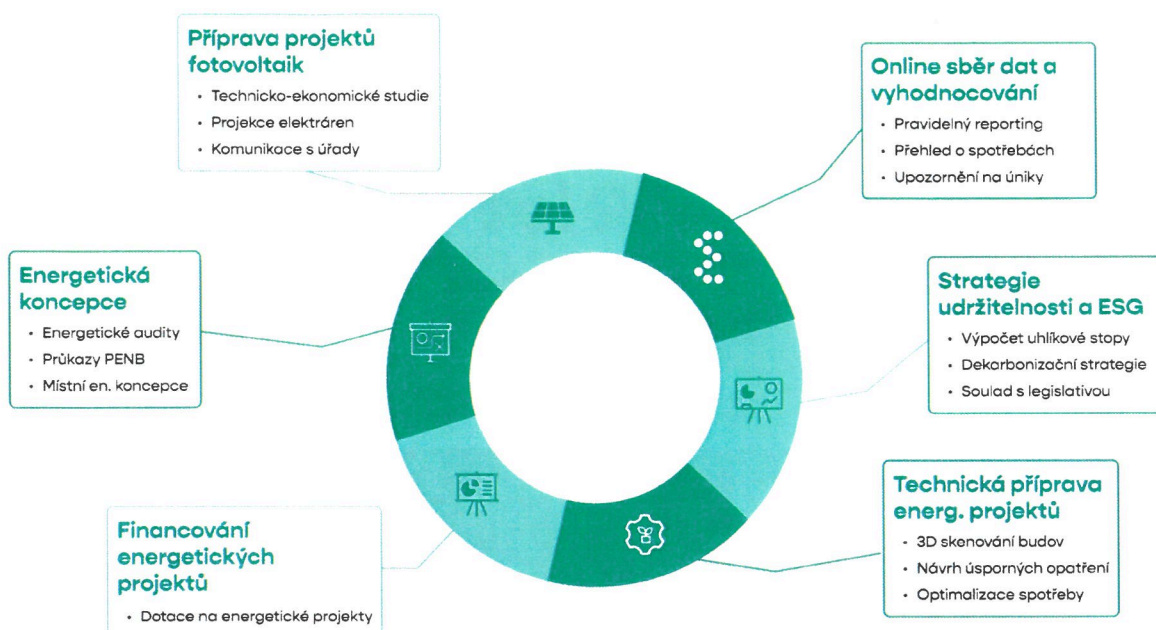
Příprava projektů fotovoltaik

• Technicko-ekonomické studie
• Projekce elektráren
• Komunikace s úřady

Online sběr dat a vyhodnocování

• Pravidelný reporting
• Přehled o spotřebách
• Upozornění na úniky

Energetická koncepce

• Energetické audity
• Průkazy PENB
• Místní en. koncepce

Strategie udržitelnosti a ESG

• Výpočet uhlíkové stopy
• Dekarbonizační strategie
• Soulad s legislativou

Technická příprava energ. projektů

• 3D skenování budov
• Návrh úsporných opatření
• Optimalizace spotřeby

Financování energetických projektů

• Dotace na energetické projekty